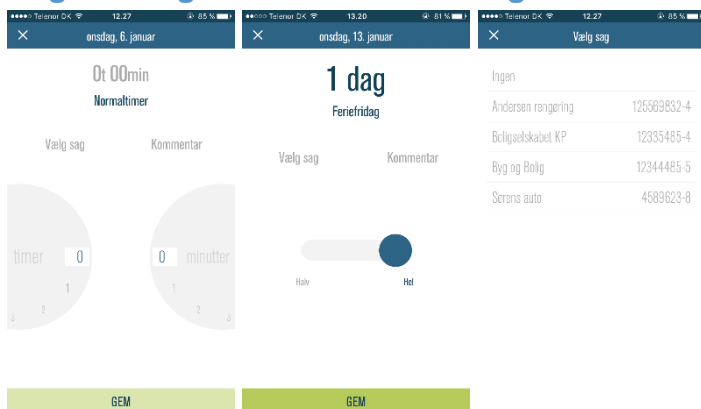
●●●●○ Telenor DK 12.27 85 %
× onsdag, 6. januar
0t 00min
Normaltimer
Vælg sag
Kommentar
timer 0
0 minutter
1
2
GEM

●●○○○ Telenor DK 13.20 81 %
× onsdag, 13. januar
1 dag
Feriefridag
Vælg sag
Kommentar
Halv
Hel
GEM

●●●●○ Telenor DK 12.27 85 %
× Vælg sag
Ingen
Andersen rengøring 125569832-4
Boligselskabet KP 12335465-4
Byg og Bolig 12344485-5
Sørens auto 4589623-8